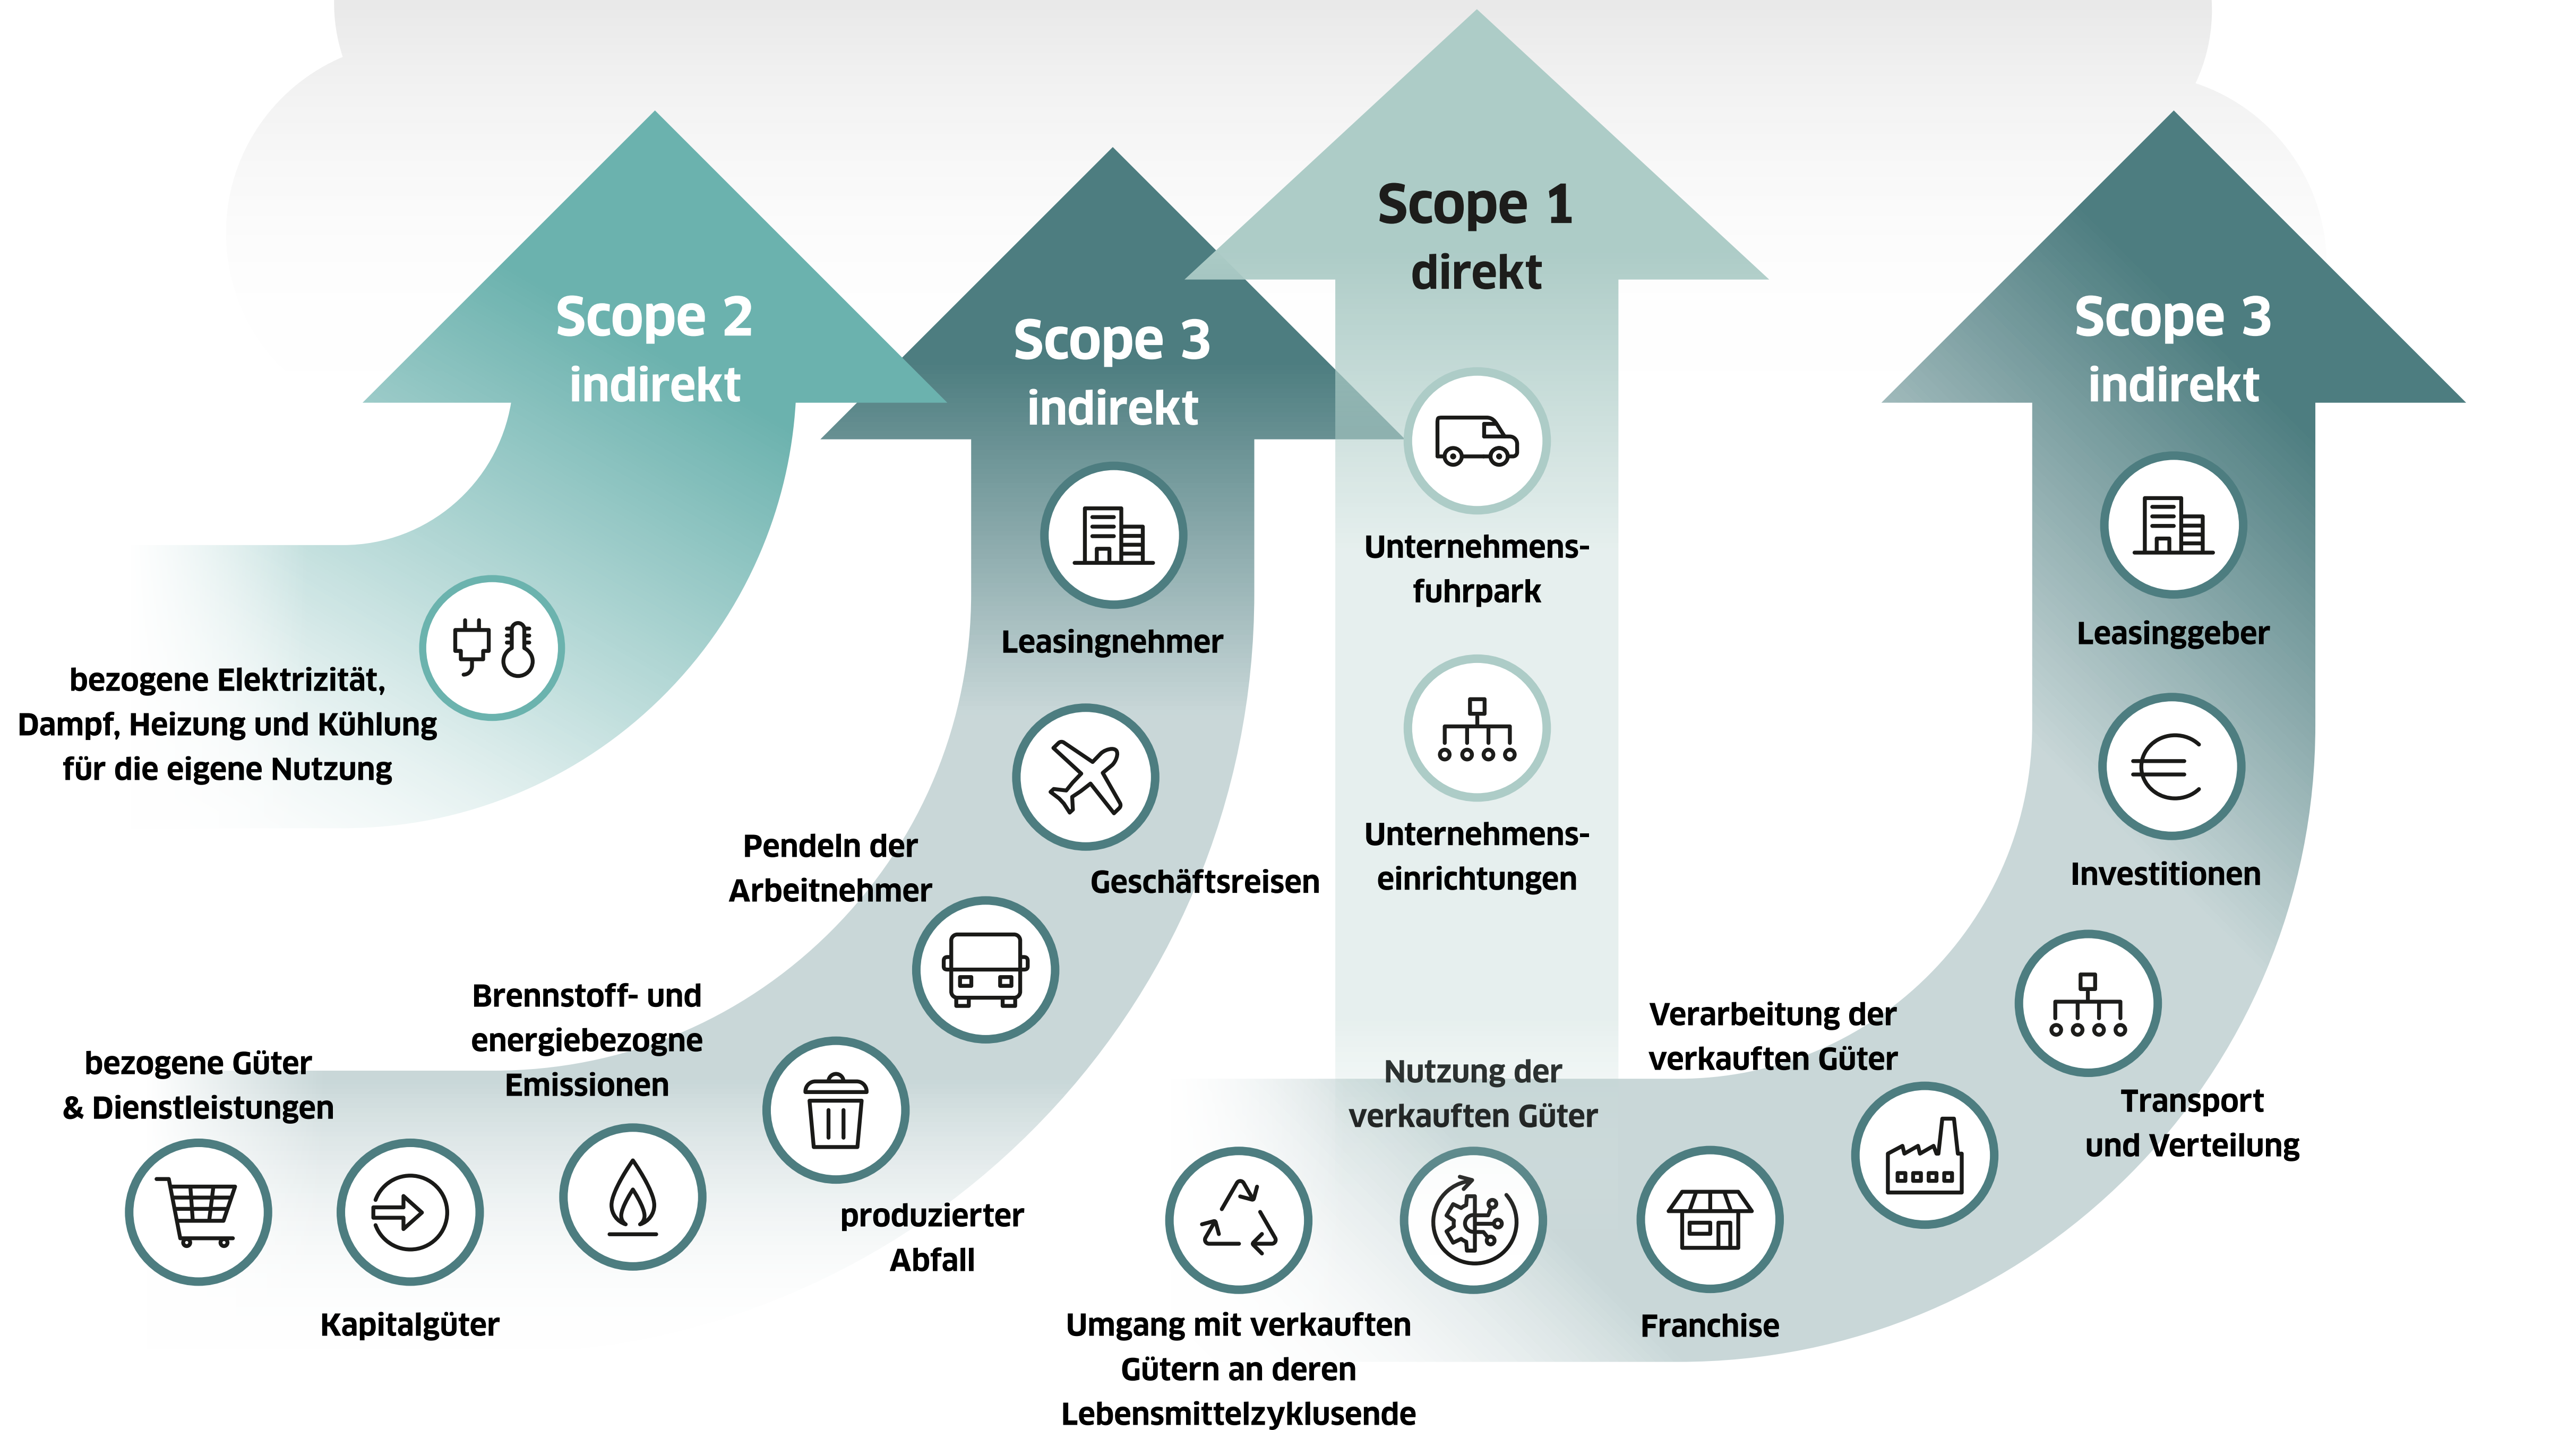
Scope 2
indirekt

Scope 3
indirekt

Scope 1
direkt

Scope 3
indirekt

bezogene Elektrizität, Dampf, Heizung und Kühlung für die eigene Nutzung

Leasingnehmer

Unternehmens-fuhrpark

Unternehmens-einrichtungen

Leasinggeber

Investitionen

Pendeln der Arbeitnehmer

Geschäftsreisen

Brennstoff- und energiebezogne Emissionen

bezogene Güter & Dienstleistungen

Kapitalgüter

produzierter Abfall

Nutzung der verkauften Güter

Verarbeitung der verkauften Güter

Transport und Verteilung

Umgang mit verkauften Gütern an deren Lebensmittelzyklusende

Franchise